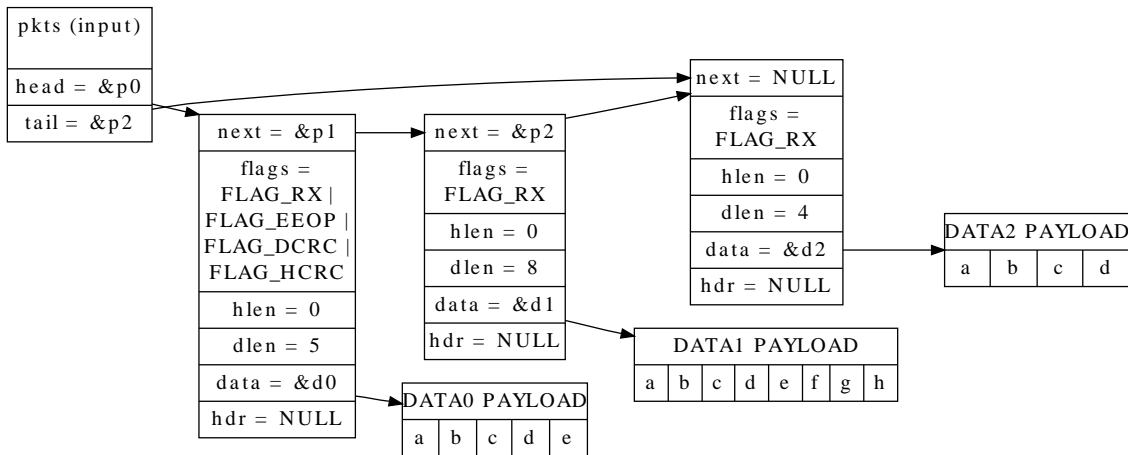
pkts (input)

head = &p0

tail = &p2

next = &p1

flags = FLAG_RX | FLAG_EEOP | FLAG_DCRC | FLAG_HCRC

hlen = 0

dlen = 5

data = &d0

hdr = NULL

next = &p2

flags = FLAG_RX

hlen = 0

dlen = 8

data = &d1

hdr = NULL

next = NULL

flags = FLAG_RX

hlen = 0

dlen = 4

data = &d2

hdr = NULL

DATA0 PAYLOAD

| a | b | c | d | e |
|---|---|---|---|---|

DATA1 PAYLOAD

| a | b | c | d | e | f | g | h |
|---|---|---|---|---|---|---|---|

DATA2 PAYLOAD

| a | b | c | d |
|---|---|---|---|